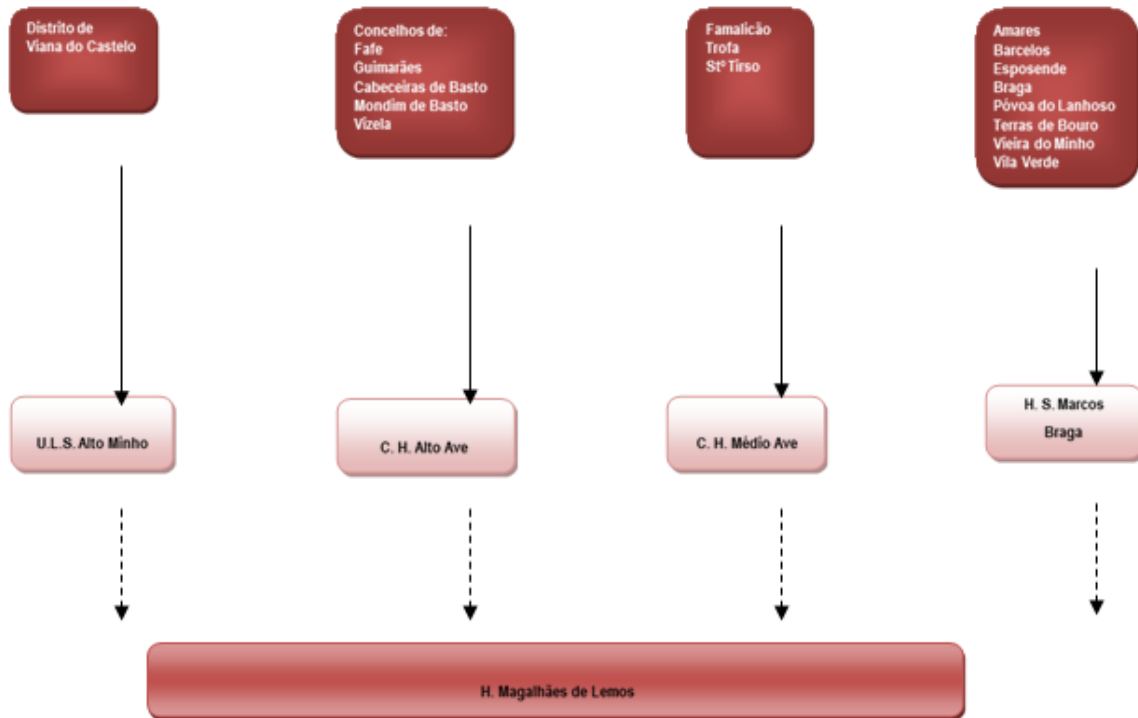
Distrito de
Viana do Castelo

Concelhos de:
Fafe
Guimarães
Cabeceiras de Basto
Mondim de Basto
Vizela

Famalicão
Trofa
Stº Tirso

Amares
Barcelos
Esposende
Braga
Póvoa do Lanhoso
Terras de Bouro
Vieira do Minho
Vila Verde

U.L.S. Alto Minho

C. H. Alto Ave

C. H. Médio Ave

H. S. Marcos
Braga

H. Magalhães de Lemos